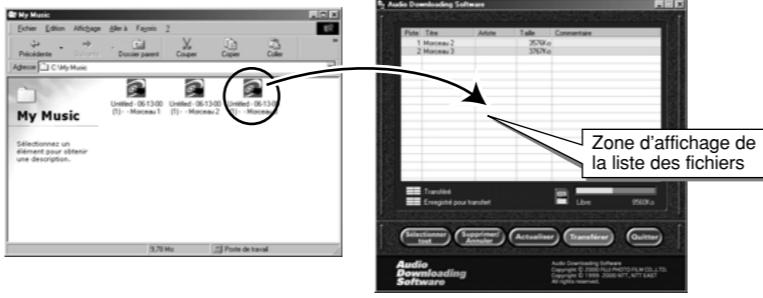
My Music

Fichier Edition Affichage Aller à Favoris ?

Précédente Suivante Dossier parent Couper Copier Coller

Adresse C:\My Music

My Music

Sélectionnez un élément pour obtenir une description.

Untitled - 06-13-00 (1) - Morceau 1

Untitled - 06-13-00 (1) - Morceau 2

Untitled - 06-13-00 (1) - Morceau 3

9,70 Mo

Poste de travail

Audio Downloading Software

| Piste | Titre | Artiste | Taille | Commentaire |
|---|---|---|---|---|
| 1 | Morceau 2 | | 3576Ko | |
| 2 | Morceau 3 | | 3767Ko | |

Transféré

Enregistré pour transfert

Libre 8560Ko

Sélectionner tout

Supprimer/Annuler

Actualiser

Transférer

Quitter

Audio Downloading Software

Audio Downloading Software
Copyright © 2000 FUJI PHOTO FILM CO.,LTD.
Copyright © 1999, 2000 NTT, NTT EAST
All rights reserved.

Zone d'affichage de la liste des fichiers